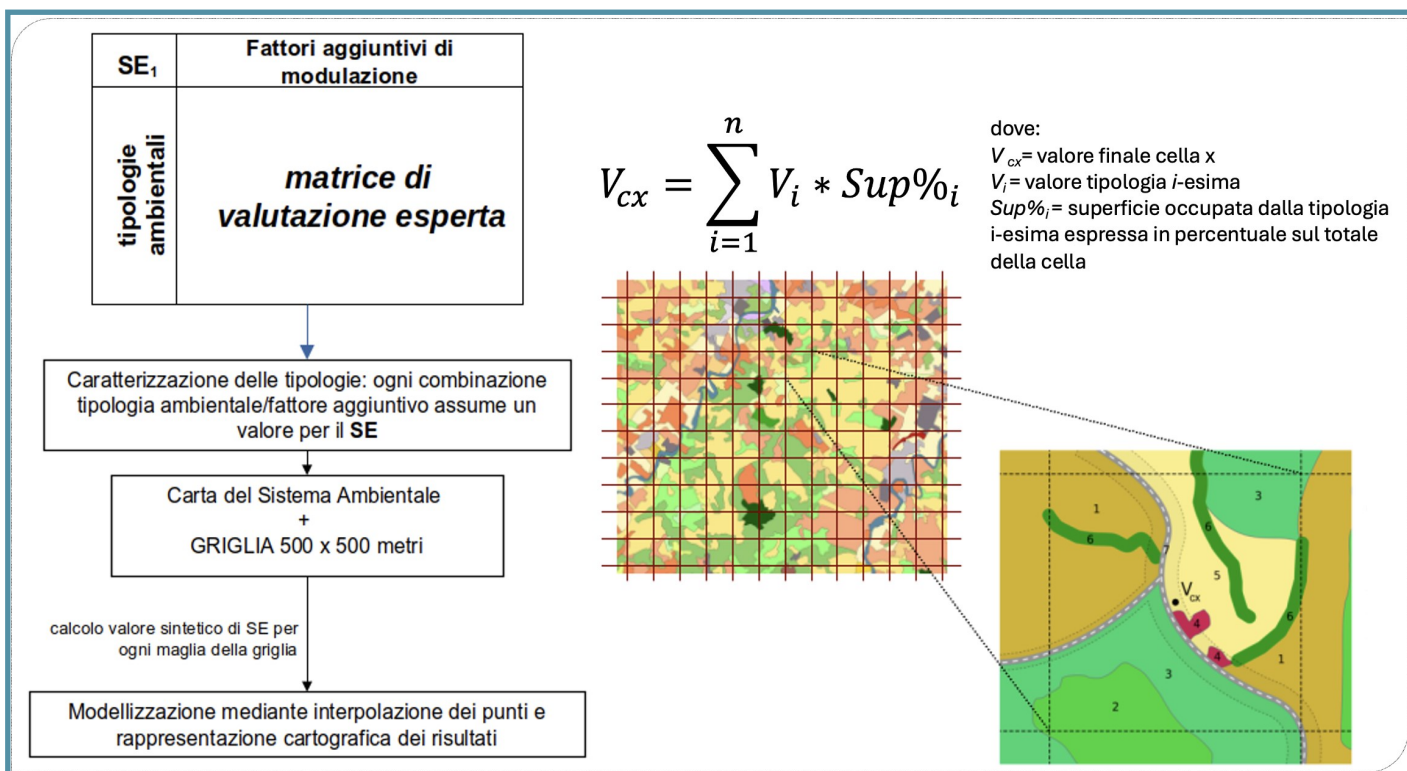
| SE$_1$ | Fattori aggiuntivi di modulazione |
|---|---|
| tipologie ambientali | ***matrice di valutazione esperta*** |

Caratterizzazione delle tipologie: ogni combinazione tipologia ambientale/fattore aggiuntivo assume un valore per il **SE**

Carta del Sistema Ambientale + GRIGLIA 500 x 500 metri

calcolo valore sintetico di SE per ogni maglia della griglia

Modellizzazione mediante interpolazione dei punti e rappresentazione cartografica dei risultati

$V_{cx} = \sum_{i=1}^{n} V_i * Sup\%_i$

dove:
$V_{cx}$= valore finale cella x
$V_i$= valore tipologia *i*-esima
*Sup%$_i$*= superficie occupata dalla tipologia i-esima espressa in percentuale sul totale della cella

1
6
7
6
3
5
$V_{cx}$
4
6
4
1
3
2